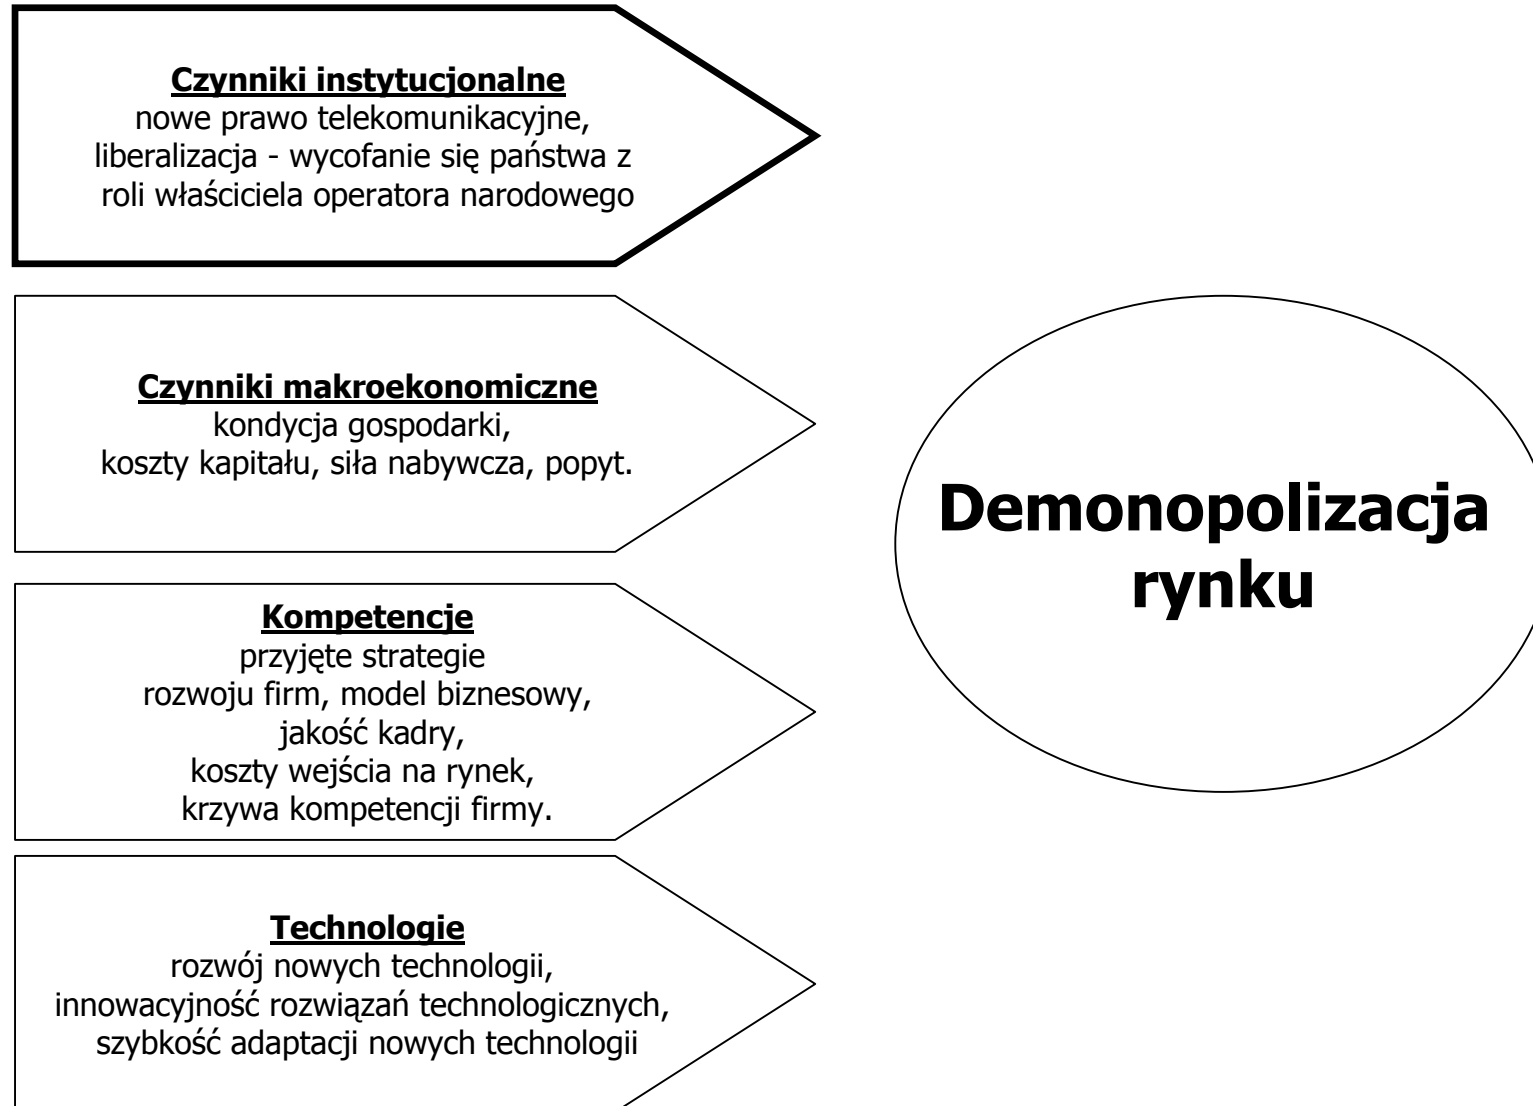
**Czynniki instytucjonalne**
nowe prawo telekomunikacyjne, liberalizacja - wycofanie się państwa z roli właściciela operatora narodowego

**Czynniki makroekonomiczne**
kondycja gospodarki, koszty kapitału, siła nabywcza, popyt.

**Kompetencje**
przyjęte strategie rozwoju firm, model biznesowy, jakość kadry, koszty wejścia na rynek, krzywa kompetencji firmy.

**Technologie**
rozwój nowych technologii, innowacyjność rozwiązań technologicznych, szybkość adaptacji nowych technologii

**Demonopolizacja rynku**